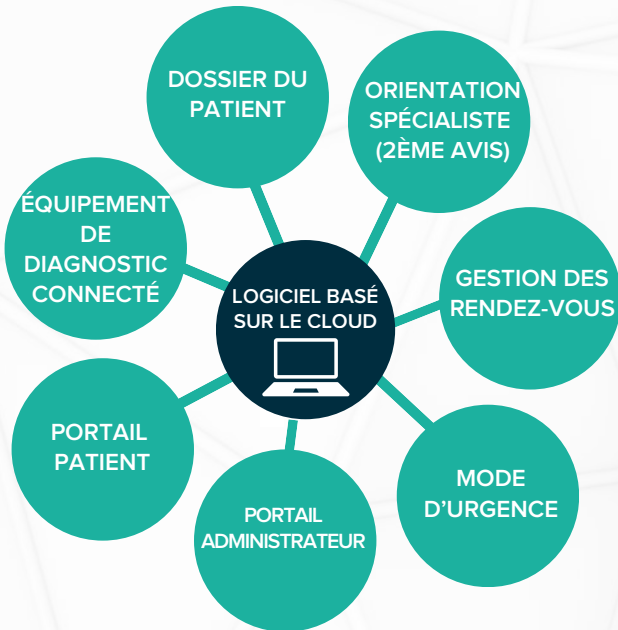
LOGICIEL BASÉ SUR LE CLOUD

DOSSIER DU PATIENT

ORIENTATION SPÉCIALISTE (2ÈME AVIS)

GESTION DES RENDEZ-VOUS

MODE D'URGENCE

PORTAIL ADMINISTRATEUR

PORTAIL PATIENT

ÉQUIPEMENT DE DIAGNOSTIC CONNECTÉ